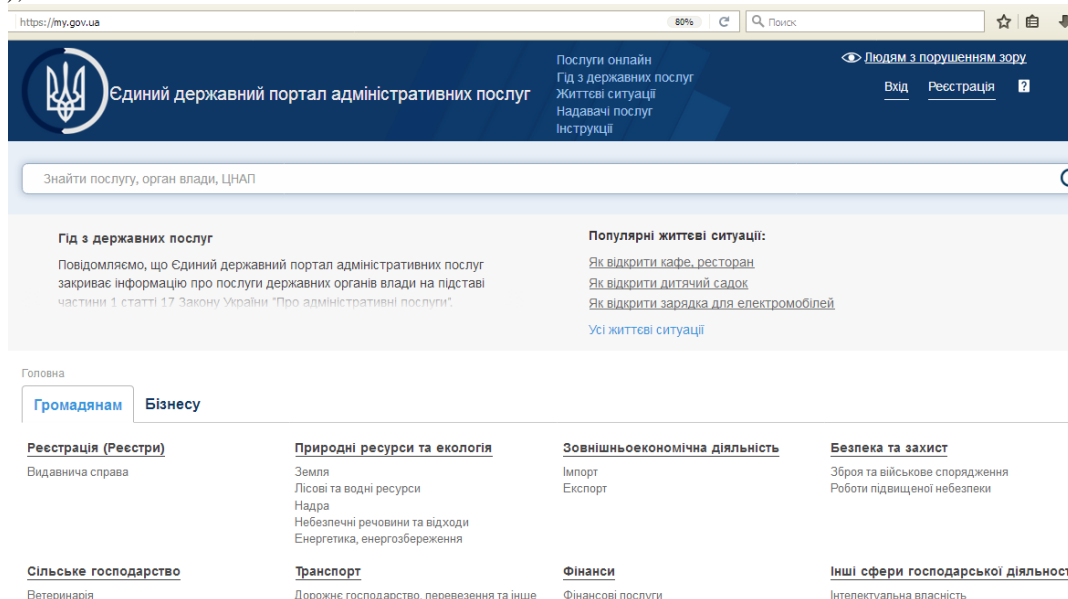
https://my.gov.ua

80%

Поиск

Єдиний державний портал адміністративних послуг

Послуги онлайн
Гід з державних послуг
Життєві ситуації
Надавачі послуг
Інструкції

Людям з порушенням зору

Вхід Реєстрація ?

Знайти послугу, орган влади, ЦНАП

Гід з державних послуг

Повідомляємо, що Єдиний державний портал адміністративних послуг закриває інформацію про послуги державних органів влади на підставі частини 1 статті 17 Закону України "Про адміністративні послуги".

Популярні життєві ситуації:

Як відкрити кафе, ресторан
Як відкрити дитячий садок
Як відкрити зарядка для електромобілей

Усі життєві ситуації

Головна

Громадянам Бізнесу

Реєстрація (Реєстри)
Видавнича справа

Природні ресурси та екологія
Земля
Лісові та водні ресурси
Надра
Небезпечні речовини та відходи
Енергетика, енергозбереження

Зовнішньоекономічна діяльність
Імпорт
Експорт

Безпека та захист
Зброя та військове спорядження
Роботи підвищеної небезпеки

Сільське господарство
Ветеринарія

Транспорт
Дорожнє господарство, перевезення та інше

Фінанси
Фінансові послуги

Інші сфери господарської діяльност
Інтелектуальна власність